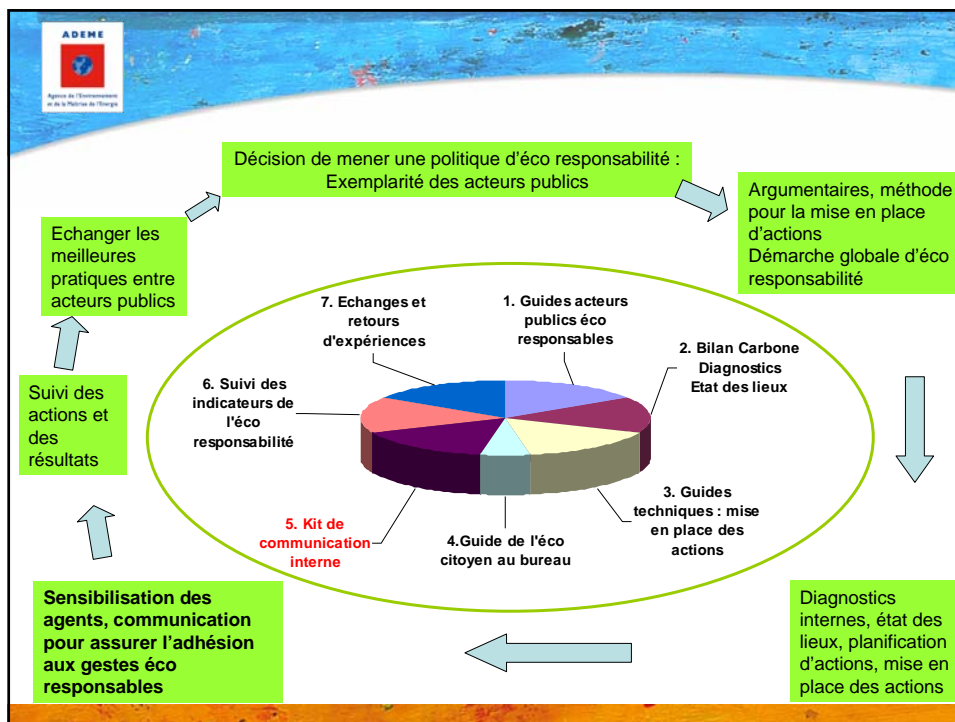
ADEME

Agence de l'Environnement et de la Maîtrise de l'Energie

Décision de mener une politique d'éco responsabilité : Exemplarité des acteurs publics

Argumentaires, méthode pour la mise en place d'actions
Démarche globale d'éco responsabilité

Echanger les meilleures pratiques entre acteurs publics

Suivi des actions et des résultats

7. Echanges et retours d'expériences

1. Guides acteurs publics éco responsables

2. Bilan Carbone Diagnostics Etat des lieux

6. Suivi des indicateurs de l'éco responsabilité

3. Guides techniques : mise en place des actions

5. Kit de communication interne

4.Guide de l'éco citoyen au bureau

Sensibilisation des agents, communication pour assurer l'adhésion aux gestes éco responsables

Diagnostics internes, état des lieux, planification d'actions, mise en place des actions